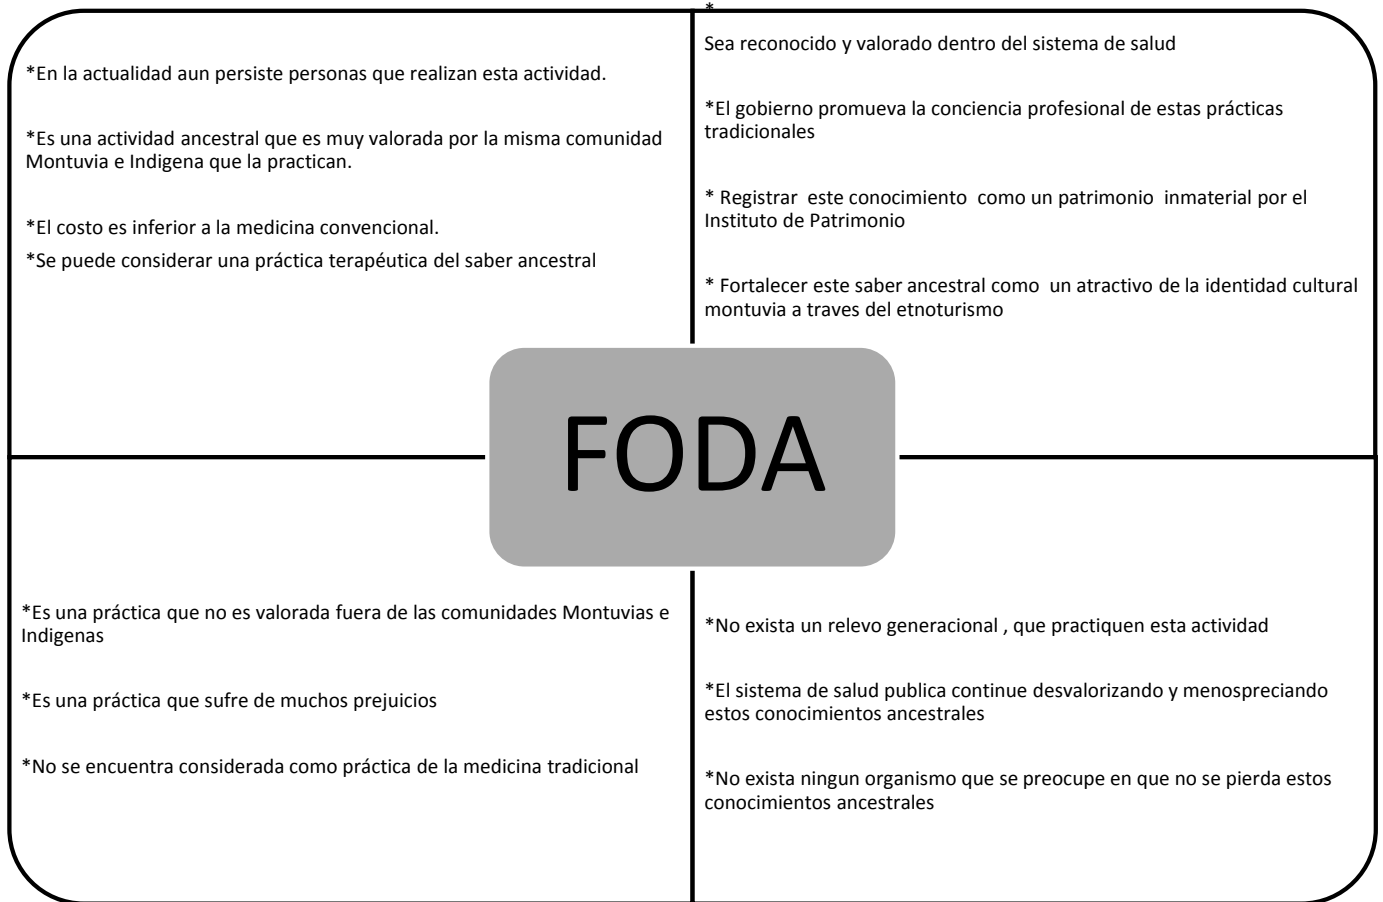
*En la actualidad aun persiste personas que realizan esta actividad.

*Es una actividad ancestral que es muy valorada por la misma comunidad Montuvia e Indigena que la practican.

*El costo es inferior a la medicina convencional.

*Se puede considerar una práctica terapéutica del saber ancestral

*

Sea reconocido y valorado dentro del sistema de salud

*El gobierno promueva la conciencia profesional de estas prácticas tradicionales

* Registrar este conocimiento como un patrimonio inmaterial por el Instituto de Patrimonio

* Fortalecer este saber ancestral como un atractivo de la identidad cultural montuvia a traves del etnoturismo

FODA

*Es una práctica que no es valorada fuera de las comunidades Montuvias e Indigenas

*Es una práctica que sufre de muchos prejuicios

*No se encuentra considerada como práctica de la medicina tradicional

*No exista un relevo generacional , que practiquen esta actividad

*El sistema de salud publica continue desvalorizando y menospreciando estos conocimientos ancestrales

*No exista ningun organismo que se preocupe en que no se pierda estos conocimientos ancestrales